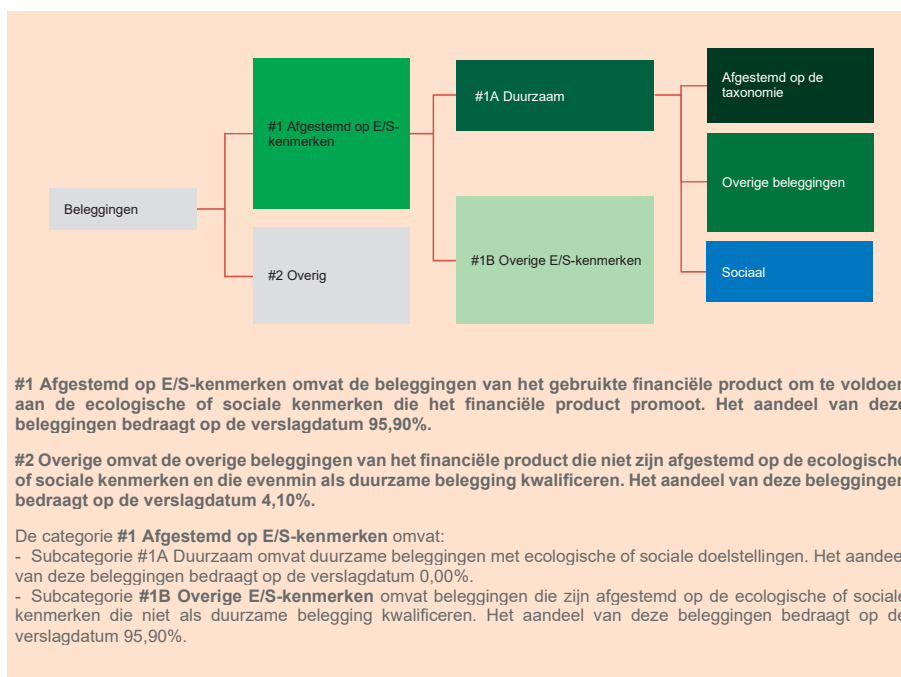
Beleggingen

#1 Afgestemd op E/S-kenmerken

#2 Overig

#1A Duurzaam

#1B Overige E/S-kenmerken

Afgestemd op de taxonomie

Overige beleggingen

Sociaal

**#1 Afgestemd op E/S-kenmerken omvat de beleggingen van het gebruikte financiële product om te voldoe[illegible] aan de ecologische of sociale kenmerken die het financiële product promoot. Het aandeel van dez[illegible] beleggingen bedraagt op de verslagdatum 95,90%.**

**#2 Overige omvat de overige beleggingen van het financiële product die niet zijn afgestemd op de ecologisch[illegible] of sociale kenmerken en die evenmin als duurzame belegging kwalificeren. Het aandeel van deze belegginge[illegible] bedraagt op de verslagdatum 4,10%.**

De categorie **#1 Afgestemd op E/S-kenmerken** omvat:
- Subcategorie #1A Duurzaam omvat duurzame beleggingen met ecologische of sociale doelstellingen. Het aande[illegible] van deze beleggingen bedraagt op de verslagdatum 0,00%.
- Subcategorie **#1B Overige E/S-kenmerken** omvat beleggingen die zijn afgestemd op de ecologische of social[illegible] kenmerken die niet als duurzame belegging kwalificeren. Het aandeel van deze beleggingen bedraagt op d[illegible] verslagdatum 95,90%.